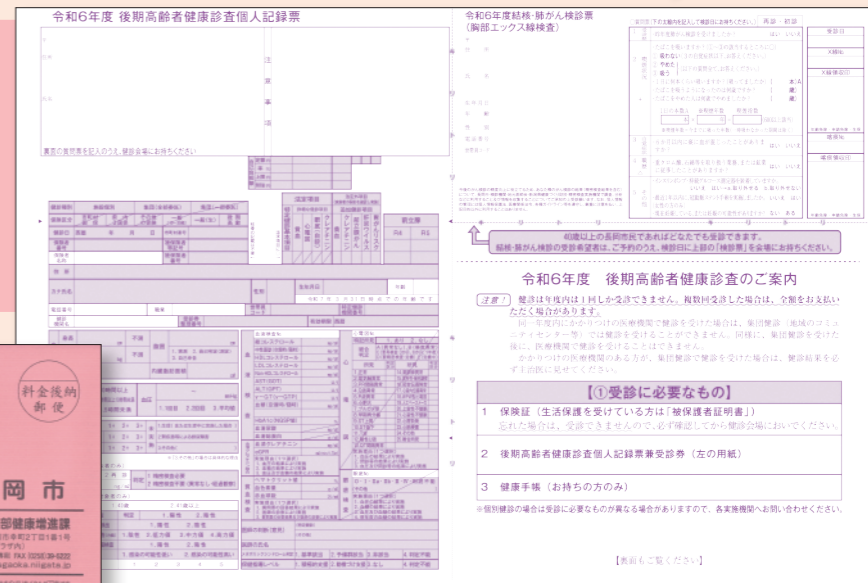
令和6年度 後期高齢者健康診査個人記録票

注意事項

裏面の質問票を記入のうえ、健診会場にお持ちください

令和6年度結核・肺がん検診票
(胸部エックス線検査)

40歳以上の長岡市民であればどなたでも受診できます。
結核・肺がん検診の受診希望者は、ご予約のうえ、検診日に上部の「検診票」を会場にお持ちください。

令和6年度 後期高齢者健康診査のご案内

注意! 健診は年度内は1回しか受診できません。複数回受診した場合は、全額をお支払いただく場合があります。

同一年度内にかかりつけの医療機関で健診を受けた場合は、集団健診(地域のコミュニティセンター等)では健診を受けることができません。同様に、集団健診を受けた後に、医療機関で健診を受けることはできません。

かかりつけの医療機関のある方が、集団健診で健診を受けた場合は、健診結果を必ず主治医に見せてください。

【①受診に必要なもの】

1 保険証(生活保護を受けている方は「被保護者証明書」)
忘れた場合は、受診できませんので、必ず確認してから健診会場においでください。

2 後期高齢者健康診査個人記録票兼受診券(左の用紙)

3 健康手帳(お持ちの方のみ)

※個別健診の場合は受診に必要なものが異なる場合がありますので、各実施機関へお問い合わせください。

【裏面もご覧ください】

料金後納
郵便

岡市
部健康増進課